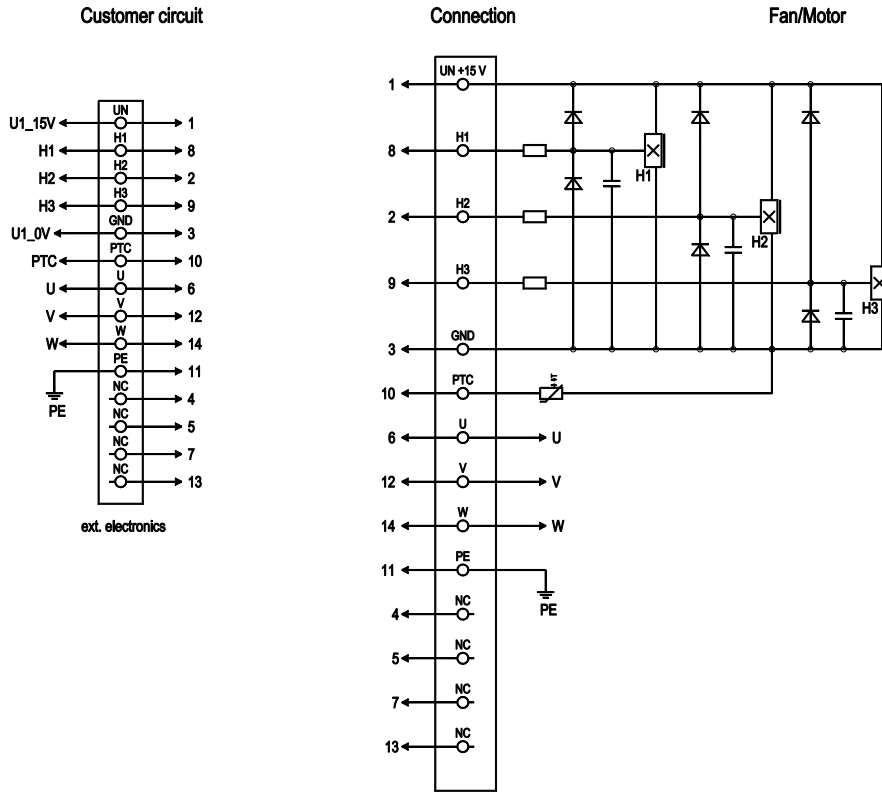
Customer circuit

Connection

Fan/Motor

U1_15V UN 1
H1 H1 8
H2 H2 2
H3 H3 9
U1_0V GND 3
PTC PTC 10
U U 6
V V 12
W W 14
PE 11
PE
NC 4
NC 5
NC 7
NC 13

ext. electronics

1 UN +15 V
8 H1
2 H2
9 H3
3 GND
10 PTC
6 U U
12 V V
14 W W
11 PE
PE
4 NC
5 NC
7 NC
13 NC

H1
H2
H3